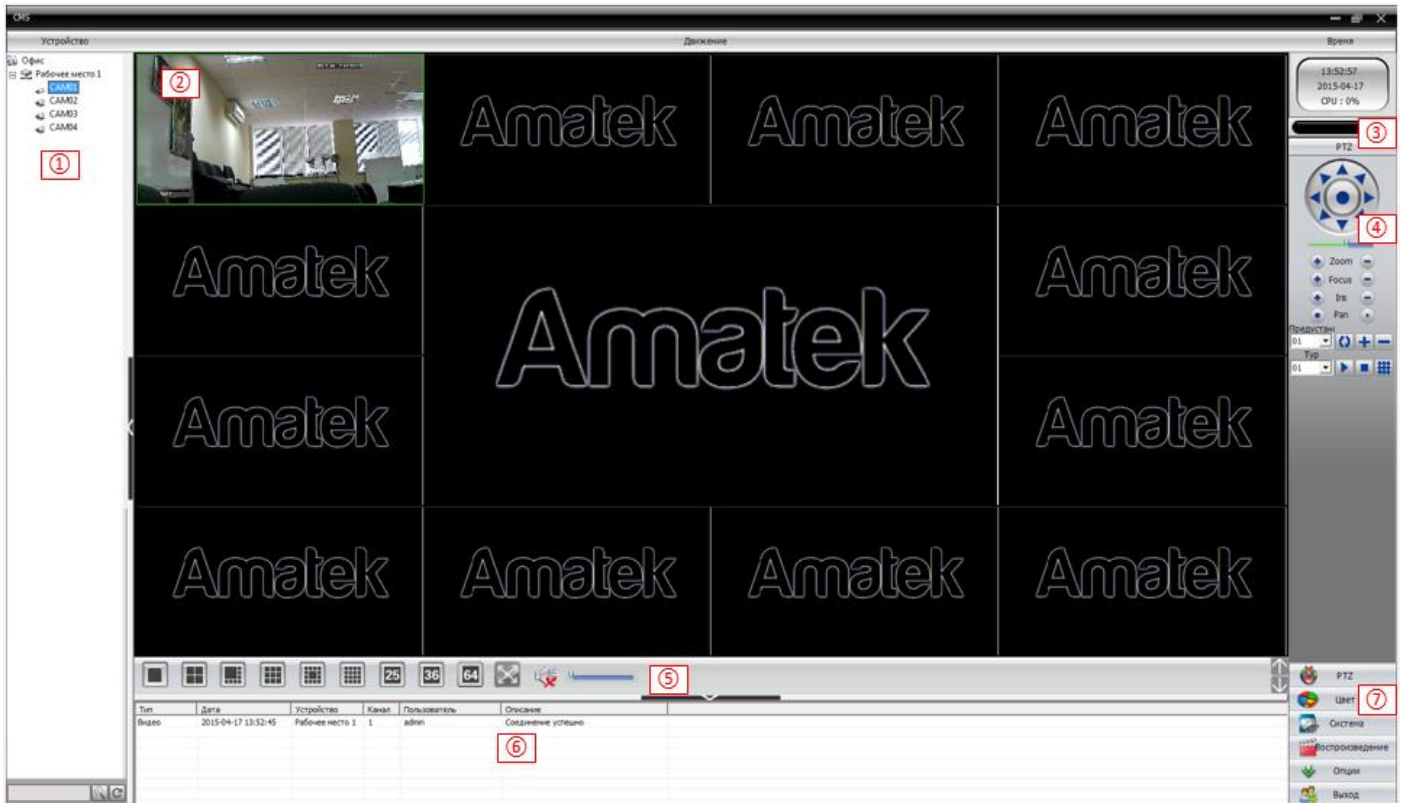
CMS

Устройство

Движение

Время

Офис
Рабочее место 1
CAM01
CAM02
CAM03
CAM04

①

②

Amatek Amatek Amatek

Amatek Amatek

Amatek

Amatek Amatek

Amatek Amatek Amatek Amatek

13:52:57
2015-04-17
CPU : 0%

③

PTZ

④

Zoom
Focus
Iris
Pan
Предустан
01
Тур
01

25 36 64

⑤

| Тип | Дата | Устройство | Канал | Пользователь | Описание |
|---|---|---|---|---|---|
| Видео | 2015-04-17 13:52:45 | Рабочее место 1 | 1 | admin | Соединение успешно |

⑥

PTZ
Цвет
⑦
Система
Воспроизведение
Опции
Выход